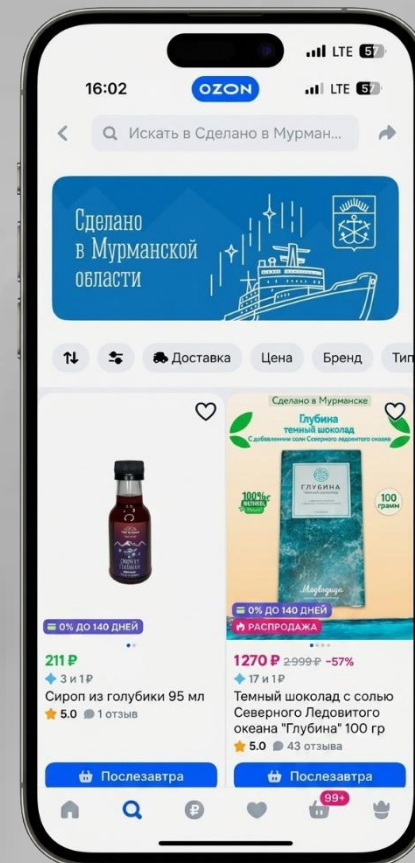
LTE 57

16:02 OZON LTE 57

Искать в Сделано в Мурман...

Сделано в Мурманской области

Доставка Цена Бренд Тип

0% ДО 140 ДНЕЙ

211 ₽

3 и 1 ₽

Сироп из голубики 95 мл

5.0 1 отзыв

Послезавтра

Сделано в Мурманске

Глубина темный шоколад

С добавлением соли Северного Ледовитого океана

100% веган

100 грамм

ГЛУБИНА

Медведица

0% ДО 140 ДНЕЙ

РАСПРОДАЖА

1270 ₽ 2 999 ₽ −57%

17 и 1 ₽

Темный шоколад с солью Северного Ледовитого океана "Глубина" 100 гр

5.0 43 отзыва

Послезавтра

99+